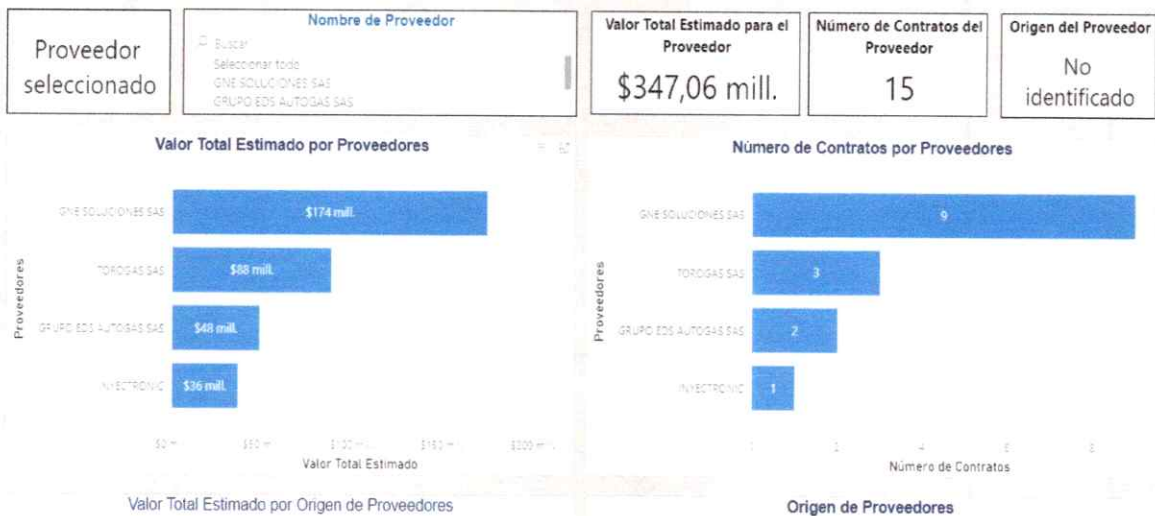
Proveedor seleccionado

Nombre de Proveedor
Buscar
Seleccionar todo
GNE SOLUCIONES SAS
GRUPO EDS AUTOGAS SAS

Valor Total Estimado para el Proveedor
$347,06 mill.

Número de Contratos del Proveedor
15

Origen del Proveedor
No identificado

Valor Total Estimado por Proveedores

Proveedores
GNE SOLUCIONES SAS
$174 mill.
TOROGAS SAS
$88 mill.
GRUPO EDS AUTOGAS SAS
$48 mill.
INYECTRONIC
$36 mill.

$0 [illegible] $50 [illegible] $100 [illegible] $150 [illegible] $200 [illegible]
Valor Total Estimado

Número de Contratos por Proveedores

Proveedores
GNE SOLUCIONES SAS
9
TOROGAS SAS
3
GRUPO EDS AUTOGAS SAS
2
INYECTRONIC
1

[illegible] 2 4 6 8
Número de Contratos

Valor Total Estimado por Origen de Proveedores

Origen de Proveedores